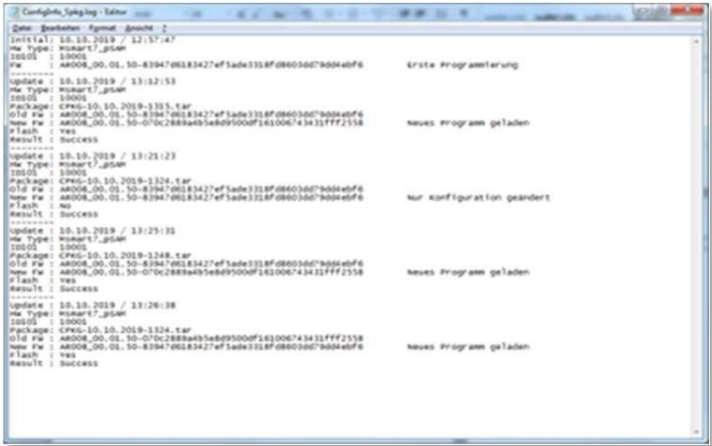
ConfigInfo_Spkg.log - Editor
Datei Bearbeiten Format Ansicht ?

Initial: 10.10.2019 / 12:57:47
HW Type: HSmart7_pSAM
I0101 : 10001
FW : AR008_00.01.50-83947d0183427ef5ade3318fd8603dd79dd4ebf6 Erste Programmierung
--------
Update : 10.10.2019 / 13:12:53
HW Type: HSmart7_pSAM
I0101 : 10001
Package: CPKG-10.10.2019-1315.tar
Old FW : AR008_00.01.50-83947d0183427ef5ade3318fd8603dd79dd4ebf6
New FW : AR008_00.01.50-070c2889a4b5e8d9500df161006743431fff2558 Neues Programm geladen
Flash : Yes
Result : Success
--------
Update : 10.10.2019 / 13:21:23
HW Type: HSmart7_pSAM
I0101 : 10001
Package: CPKG-10.10.2019-1324.tar
Old FW : AR008_00.01.50-83947d0183427ef5ade3318fd8603dd79dd4ebf6
New FW : AR008_00.01.50-83947d0183427ef5ade3318fd8603dd79dd4ebf6 Nur Konfiguration geändert
Flash : No
Result : Success
--------
Update : 10.10.2019 / 13:25:31
HW Type: HSmart7_pSAM
I0101 : 10001
Package: CPKG-10.10.2019-1248.tar
Old FW : AR008_00.01.50-83947d0183427ef5ade3318fd8603dd79dd4ebf6
New FW : AR008_00.01.50-070c2889a4b5e8d9500df161006743431fff2558 Neues Programm geladen
Flash : Yes
Result : Success
--------
Update : 10.10.2019 / 13:26:38
HW Type: HSmart7_pSAM
I0101 : 10001
Package: CPKG-10.10.2019-1324.tar
Old FW : AR008_00.01.50-070c2889a4b5e8d9500df161006743431fff2558
New FW : AR008_00.01.50-83947d0183427ef5ade3318fd8603dd79dd4ebf6 Neues Programm geladen
Flash : Yes
Result : Success